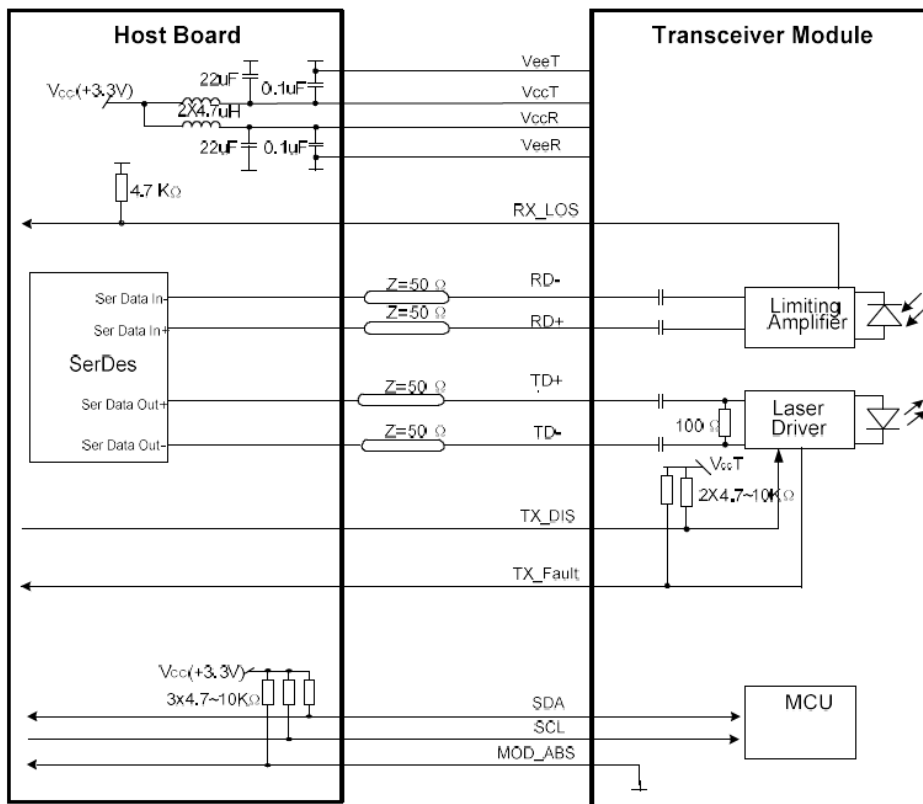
Host Board

Transceiver Module

VeeT
VccT
VccR
VeeR

Vcc(+3.3V)
22uF
0.1uF
2X4.7uH
22uF
0.1uF

4.7 KΩ

RX_LOS

Ser Data In-
Ser Data In+
SerDes
Ser Data Out+
Ser Data Out-

Z=50 Ω
Z=50 Ω
Z=50 Ω
Z=50 Ω

RD-
RD+
TD+
TD-

Limiting Amplifier

100 Ω

Laser Driver

VccT
2X4.7~10KΩ

TX_DIS

TX_Fault

Vcc(+3.3V)
3x4.7~10KΩ

SDA
SCL
MOD_ABS

MCU